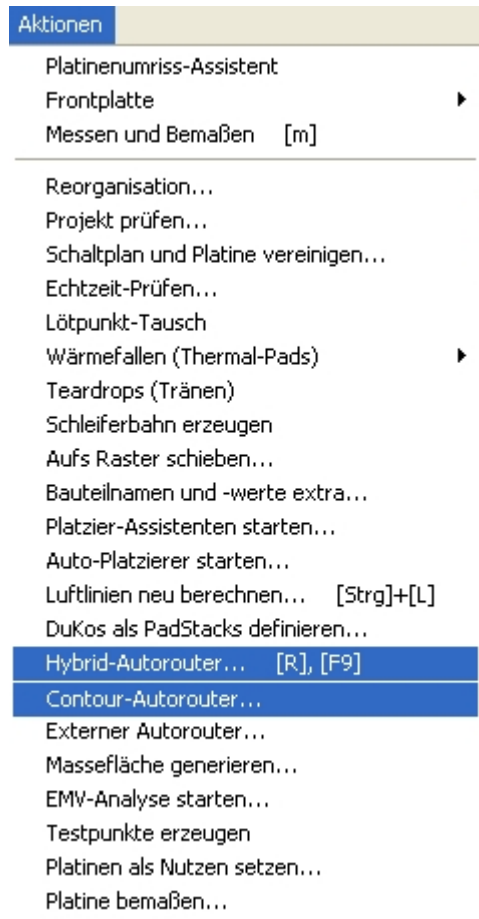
Aktionen

Platinenumriss-Assistent
Frontplatte
Messen und Bemaßen [m]

Reorganisation...
Projekt prüfen...
Schaltplan und Platine vereinigen...
Echtzeit-Prüfen...
Lötpunkt-Tausch
Wärmefallen (Thermal-Pads)
Teardrops (Tränen)
Schleiferbahn erzeugen
Aufs Raster schieben...
Bauteilnamen und -werte extra...
Platzier-Assistenten starten...
Auto-Platzierer starten...
Luftlinien neu berechnen... [Strg]+[L]
DuKos als PadStacks definieren...
Hybrid-Autorouter... [R], [F9]
Contour-Autorouter...
Externer Autorouter...
Massefläche generieren...
EMV-Analyse starten...
Testpunkte erzeugen
Platinen als Nutzen setzen...
Platine bemaßen...